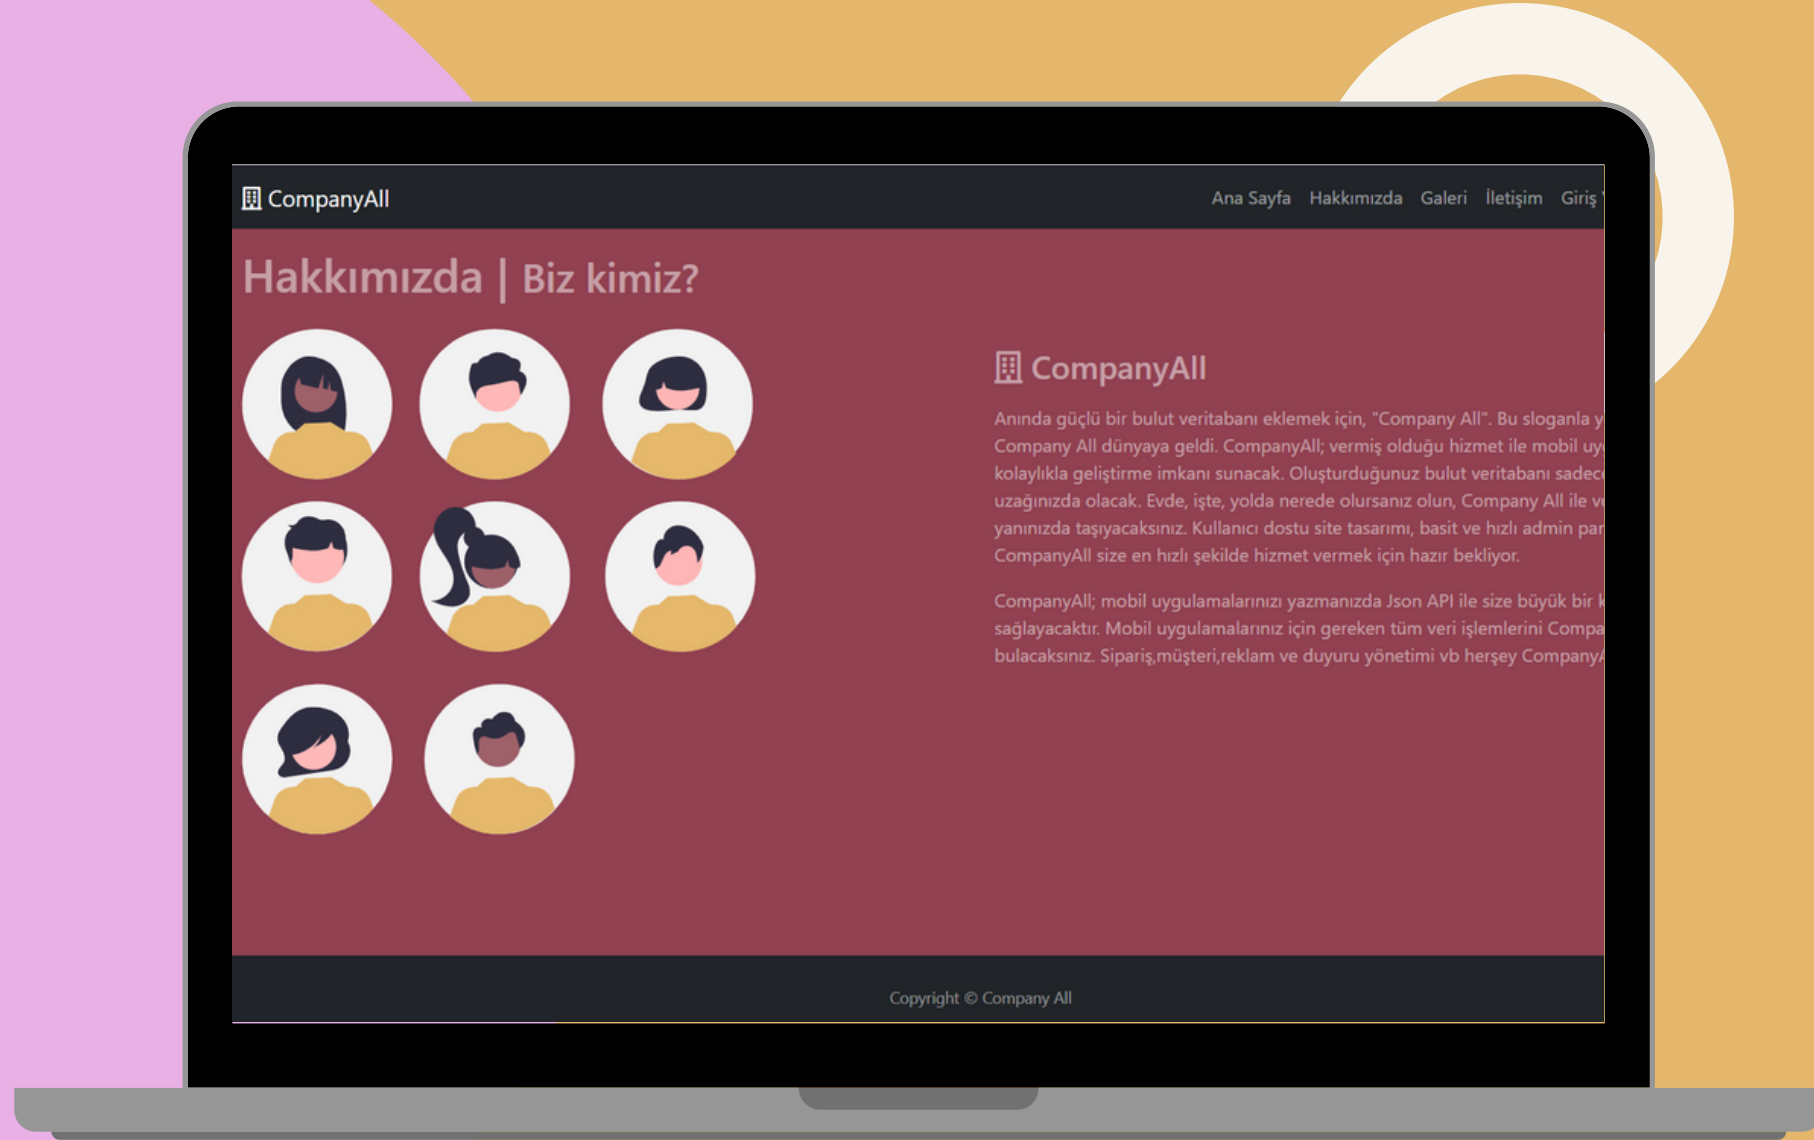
CompanyAll

Ana Sayfa Hakkımızda Galeri İletişim Giriş

Hakkımızda | Biz kimiz?

CompanyAll

Anında güçlü bir bulut veritabanı eklemek için, "Company All". Bu sloganla y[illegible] Company All dünyaya geldi. CompanyAll; vermiş olduğu hizmet ile mobil uy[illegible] kolaylıkla geliştirme imkanı sunacak. Oluşturduğunuz bulut veritabanı sadec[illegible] uzağınızda olacak. Evde, işte, yolda nerede olursanız olun, Company All ile v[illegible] yanınızda taşıyacaksınız. Kullanıcı dostu site tasarımı, basit ve hızlı admin pa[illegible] CompanyAll size en hızlı şekilde hizmet vermek için hazır bekliyor.

CompanyAll; mobil uygulamalarınızı yazmanızda Json API ile size büyük bir k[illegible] sağlayacaktır. Mobil uygulamalarınız için gereken tüm veri işlemlerini Compa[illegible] bulacaksınız. Sipariş,müşteri,reklam ve duyuru yönetimi vb herşey Company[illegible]

Copyright © Company All